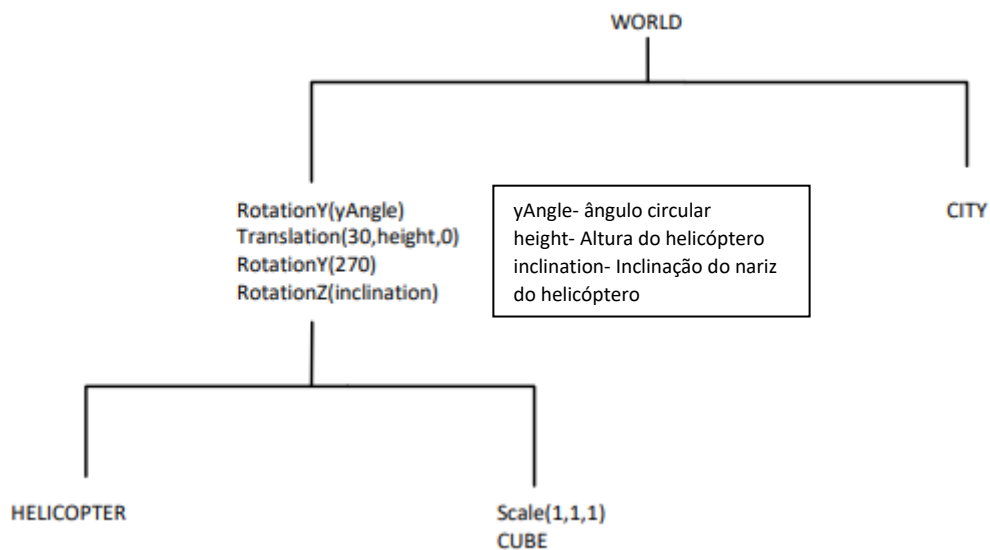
WORLD

RotationY(yAngle)
Translation(30,height,0)
RotationY(270)
RotationZ(inclination)

yAngle- ângulo circular
height- Altura do helicóptero
inclination- Inclinação do nariz do helicóptero

CITY

HELICOPTER

Scale(1,1,1)
CUBE